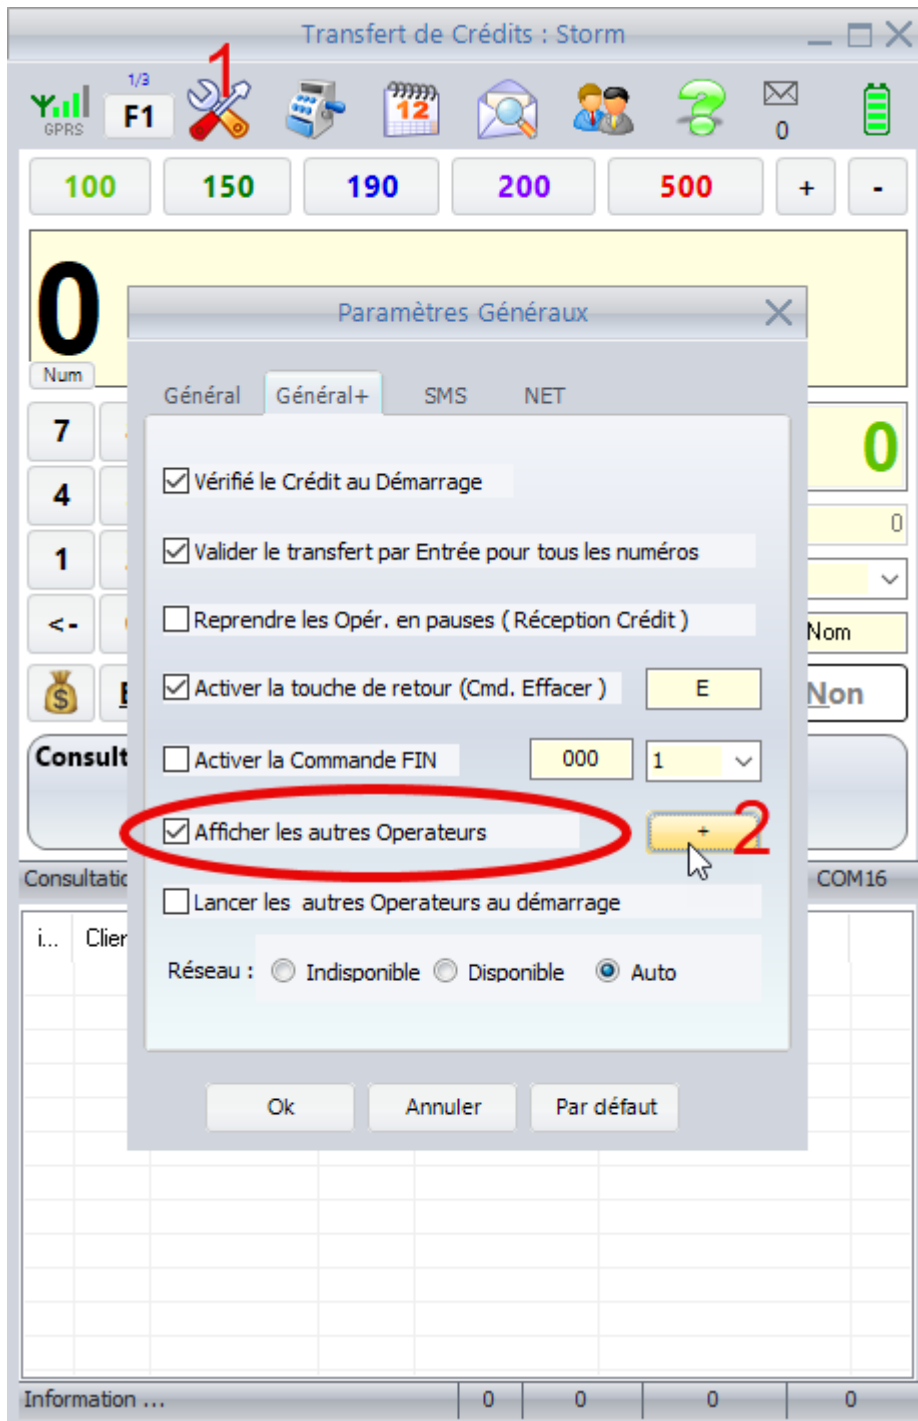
Transfert de Crédits : Storm

GPRS 1/3 F1 1 12 0

100 150 190 200 500 + -

0
Num

7
4
1
<-

Consult

Consultatio

i... Clier

Paramètres Généraux

Général Général+ SMS NET

☑ Vérifié le Crédit au Démarrage

☑ Valider le transfert par Entrée pour tous les numéros

☐ Reprendre les Opér. en pauses ( Réception Crédit )

☑ Activer la touche de retour (Cmd. Effacer ) E

☐ Activer la Commande FIN 000 1

☑ Afficher les autres Operateurs + 2

☐ Lancer les autres Operateurs au démarrage

Réseau : Indisponible Disponible Auto

Ok Annuler Par défaut

0
0
Nom
Non
COM16

Information ... 0 0 0 0